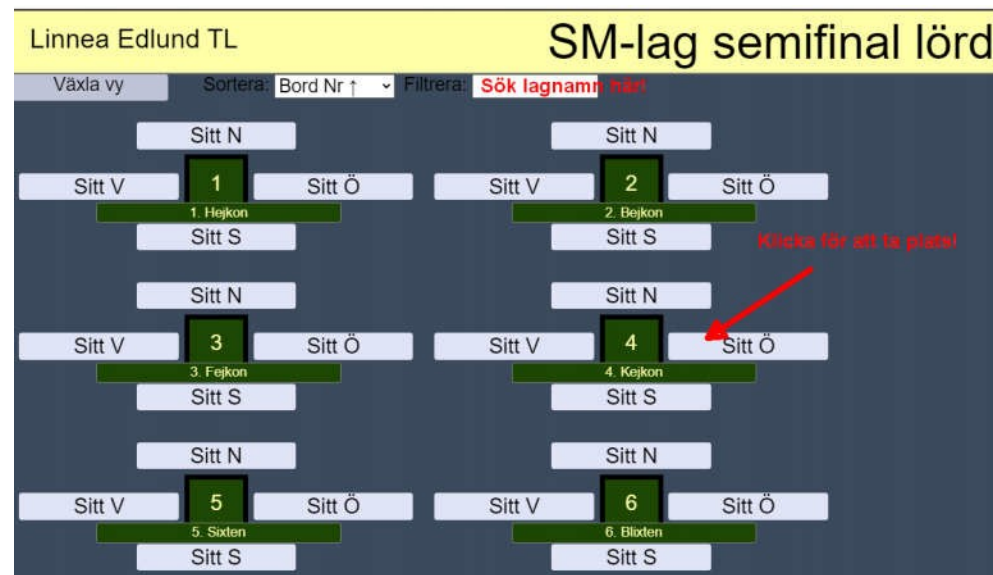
Linnea Edlund TL

SM-lag semifinal lörd

Växla vy

Sortera: Bord Nr ↑

Filtrera: Sök lagnamn här!

Sitt N

Sitt V

1

Sitt Ö

1. Hejkon

Sitt S

Sitt N

Sitt V

2

Sitt Ö

2. Bejkon

Sitt S

Klicka för att ta plats!

Sitt N

Sitt V

3

Sitt Ö

3. Fejkon

Sitt S

Sitt N

Sitt V

4

Sitt Ö

4. Kejkon

Sitt S

Sitt N

Sitt V

5

Sitt Ö

5. Sixten

Sitt S

Sitt N

Sitt V

6

Sitt Ö

6. Blixten

Sitt S